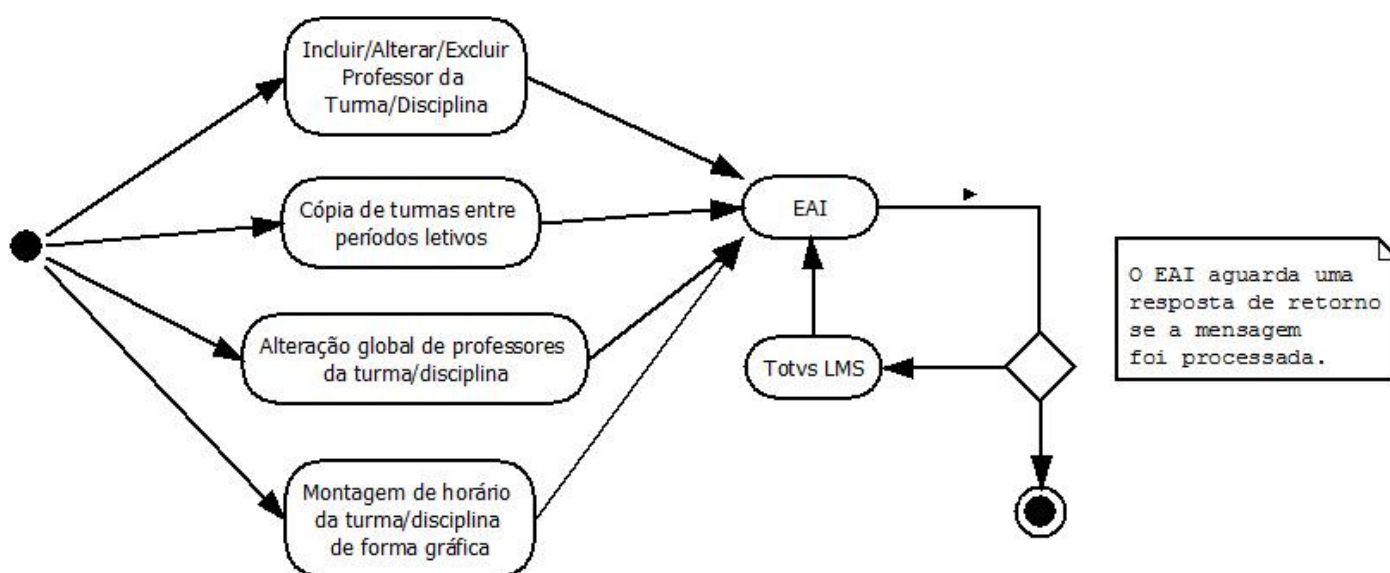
Incluir/Alterar/Excluir Professor da Turma/Disciplina

Cópia de turmas entre períodos letivos

Alteração global de professores da turma/disciplina

Montagem de horário da turma/disciplina de forma gráfica

EAI

Totvs LMS

O EAI aguarda uma resposta de retorno se a mensagem foi processada.